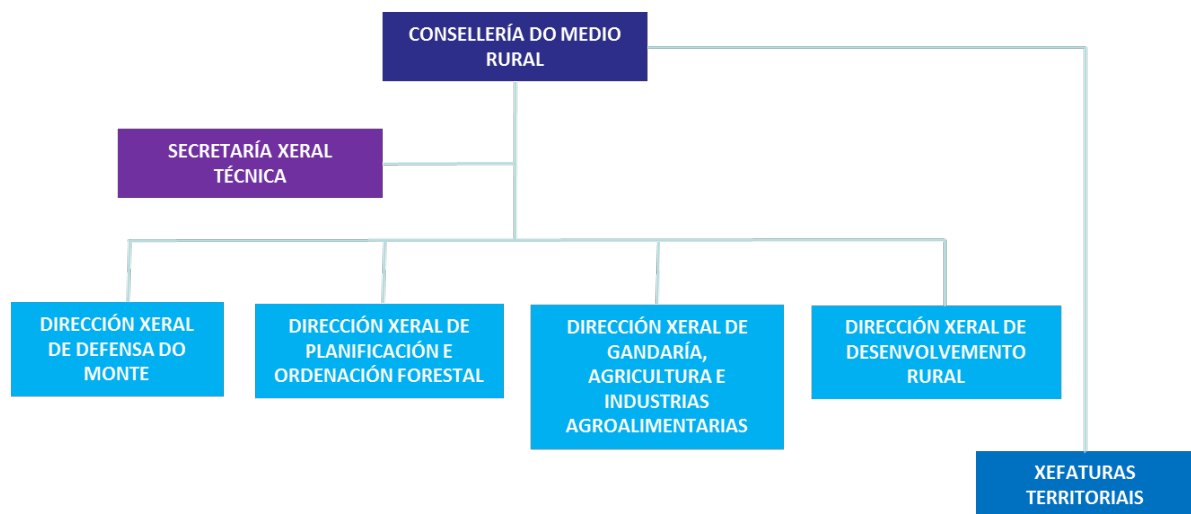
CONSELLERÍA DO MEDIO RURAL

SECRETARÍA XERAL TÉCNICA

DIRECCIÓN XERAL DE DEFENSA DO MONTE

DIRECCIÓN XERAL DE PLANIFICACIÓN E ORDENACIÓN FORESTAL

DIRECCIÓN XERAL DE GANDARÍA, AGRICULTURA E INDUSTRIAS AGROALIMENTARIAS

DIRECCIÓN XERAL DE DESENVOLVEMENTO RURAL

XEFATURAS TERRITORIAIS